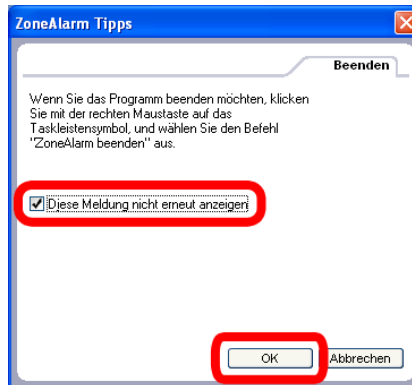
ZoneAlarm Tipps

Beenden

Wenn Sie das Programm beenden möchten, klicken Sie mit der rechten Maustaste auf das Taskleistensymbol, und wählen Sie den Befehl "ZoneAlarm beenden" aus.

Diese Meldung nicht erneut anzeigen

OK

Abbrechen